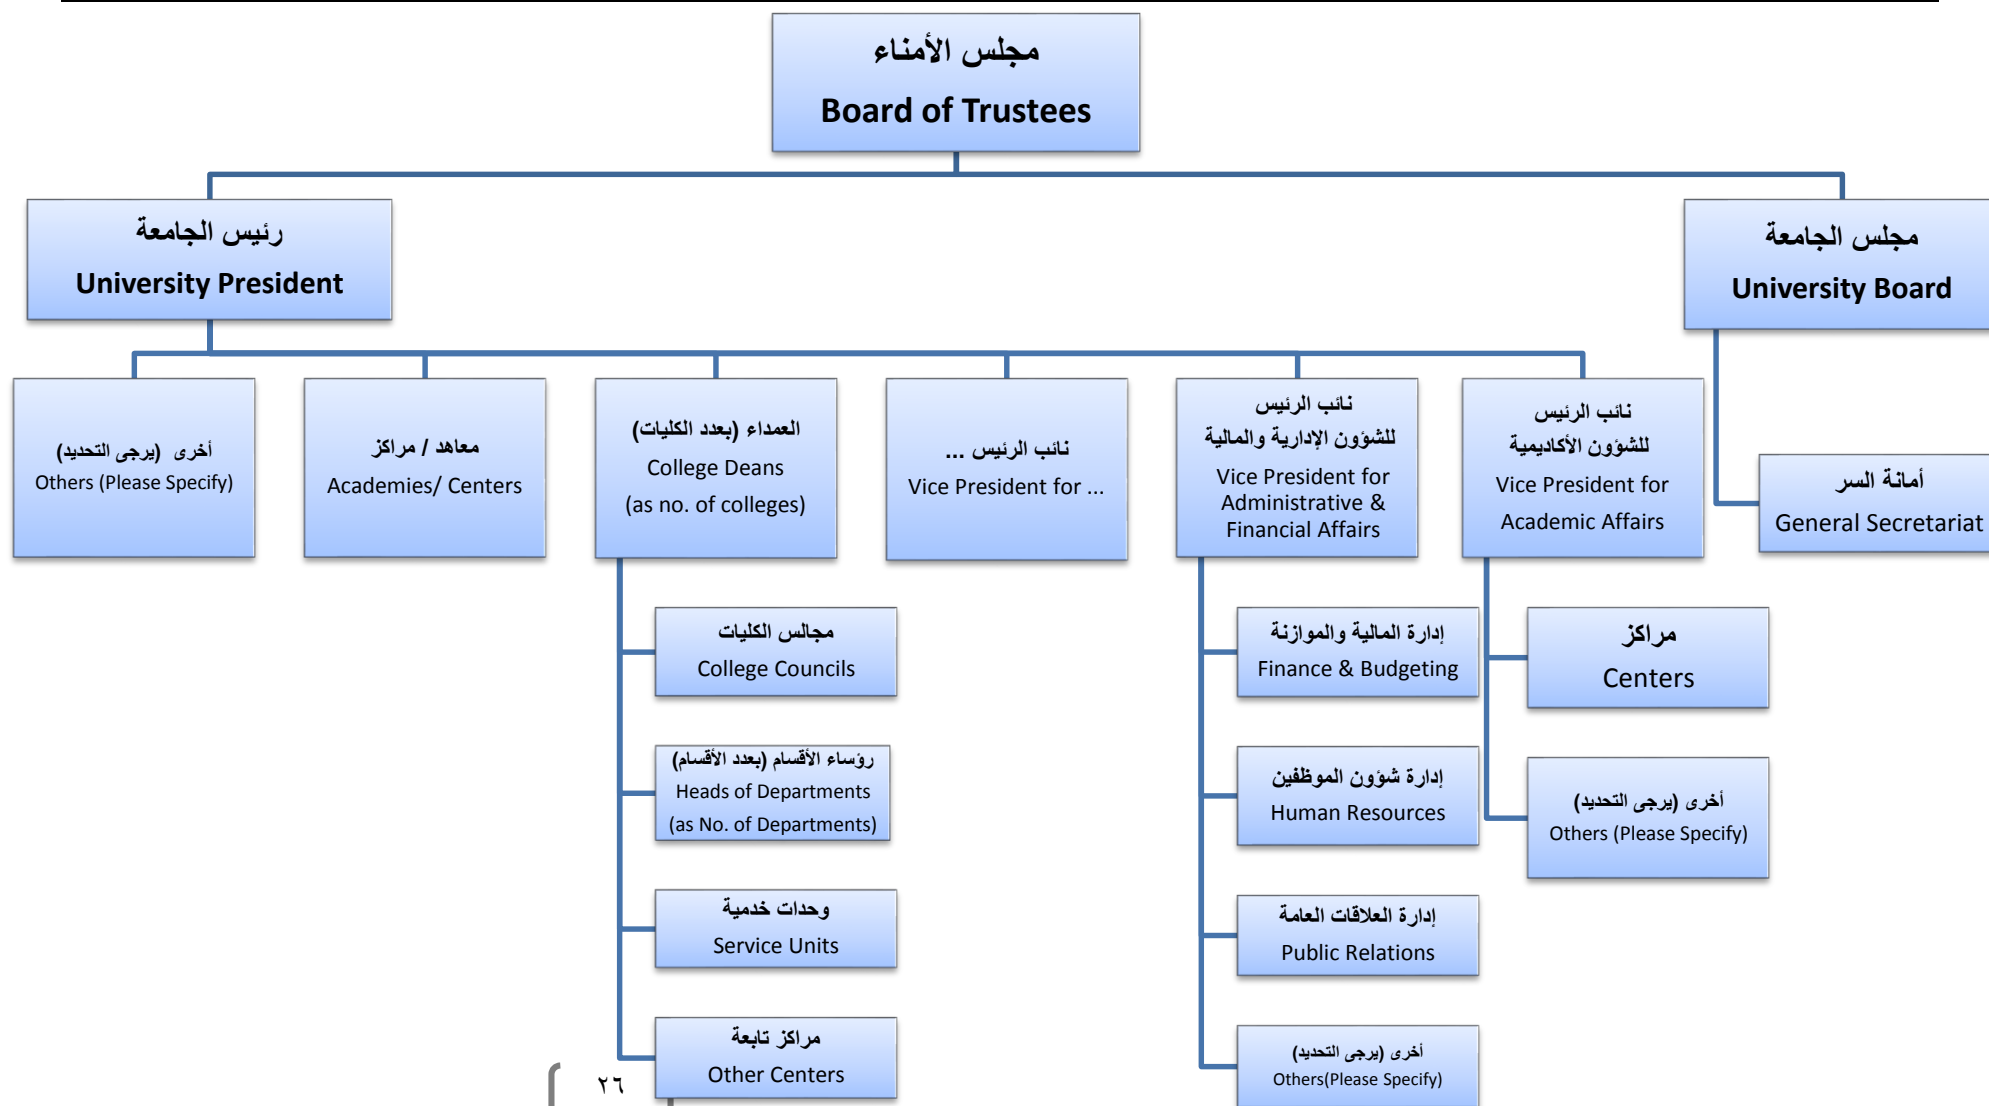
مجلس الأمناء
Board of Trustees

رئيس الجامعة
University President

مجلس الجامعة
University Board

أخرى (يرجى التحديد)
Others (Please Specify)

معاهد / مراكز
Academies/ Centers

العمداء (بعدد الكليات)
College Deans
(as no. of colleges)

نائب الرئيس ...
Vice President for ...

نائب الرئيس
للشؤون الإدارية والمالية
Vice President for Administrative & Financial Affairs

نائب الرئيس
للشؤون الأكاديمية
Vice President for Academic Affairs

أمانة السر
General Secretariat

مجالس الكليات
College Councils

رؤساء الأقسام (بعدد الأقسام)
Heads of Departments
(as No. of Departments)

وحدات خدمية
Service Units

مراكز تابعة
Other Centers

إدارة المالية والموازنة
Finance & Budgeting

إدارة شؤون الموظفين
Human Resources

إدارة العلاقات العامة
Public Relations

أخرى (يرجى التحديد)
Others(Please Specify)

مراكز
Centers

أخرى (يرجى التحديد)
Others (Please Specify)

٢٦